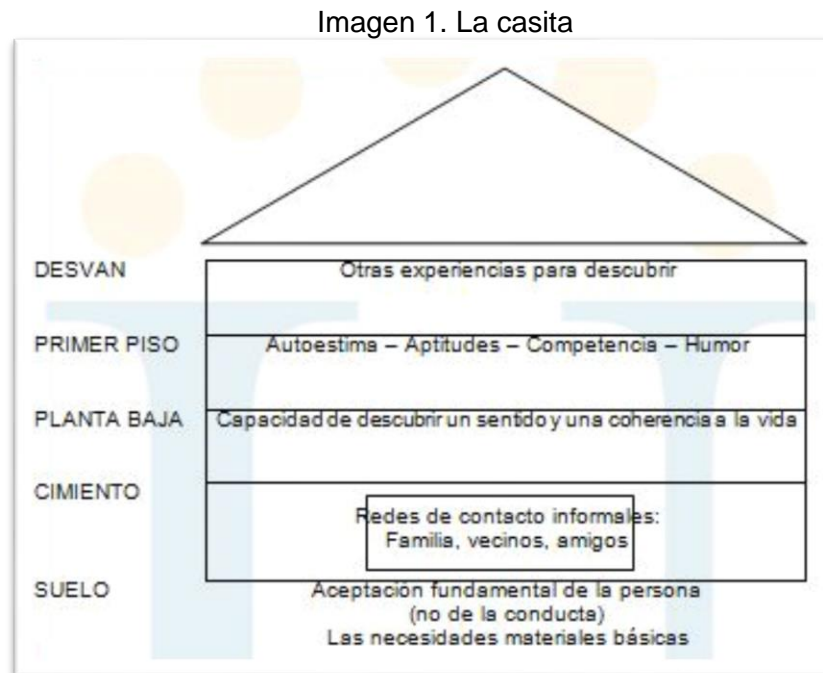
Imagen 1. La casita

DESVAN
Otras experiencias para descubrir

PRIMER PISO
Autoestima – Aptitudes – Competencia – Humor

PLANTA BAJA
Capacidad de descubrir un sentido y una coherencia a la vida

CIMIENTO
Redes de contacto informales:
Familia, vecinos, amigos

SUELO
Aceptación fundamental de la persona
(no de la conducta)
Las necesidades materiales básicas